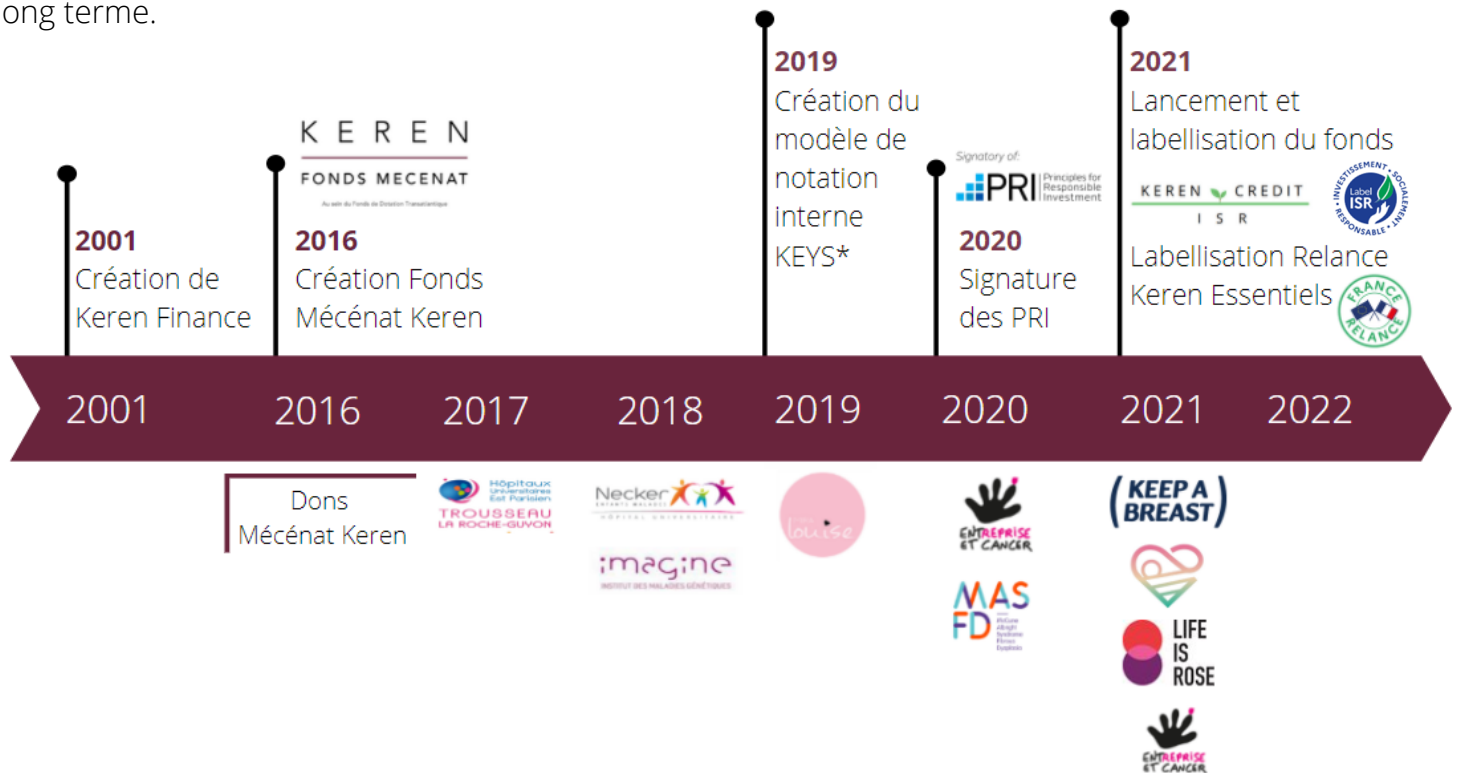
ong terme.

KEREN
FONDS MECENAT
Au sein du Fonds de Dotation Transatlantique

2001
Création de Keren Finance

2016
Création Fonds Mécénat Keren

2019
Création du modèle de notation interne KEYS*

Signatory of:
PRI Principles for Responsible Investment

2020
Signature des PRI

2021
Lancement et labellisation du fonds

KEREN CREDIT
ISR

Label ISR
INVESTISSEMENT SOCIALEMENT RESPONSABLE

Labellisation Relance Keren Essentiels

FRANCE RELANCE

2001 2016 2017 2018 2019 2020 2021 2022

Dons Mécénat Keren

Hôpitaux Universitaires Est Parisien
TROUSSEAU
LA ROCHE-GUYON

Necker
ENFANTS MALADES
HÔPITAL UNIVERSITAIRE

imagine
INSTITUT DES MALADIES GÉNÉTIQUES

louise

ENTREPRISE ET CANCER

MAS FD
McCune Albright Syndrome Fibrous Dysplasia

KEEP A BREAST

LIFE IS ROSE

ENTREPRISE ET CANCER